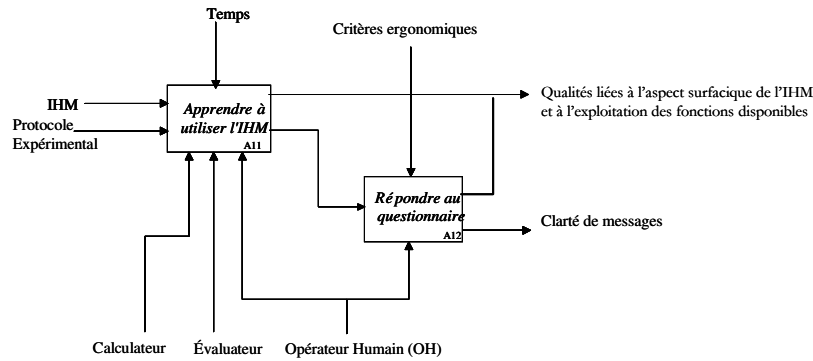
Temps

Critères ergonomiques

IHM

Protocole Expérimental

Apprendre à utiliser l'IHM

A11

Qualités liées à l'aspect surfacique de l'IHM et à l'exploitation des fonctions disponibles

Ré pondre au questionnaire

A12

Clarté de messages

Calculateur

Évaluateur

Opérateur Humain (OH)